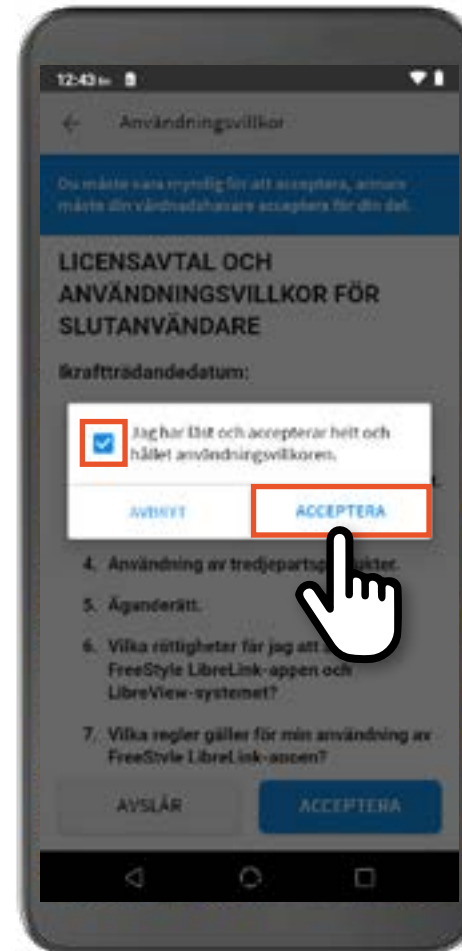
12:43

Användningsvillkor

Du måste vara myndig för att acceptera, annars måste din vårdnadshavare acceptera för din del.

LICENSAVTAL OCH ANVÄNDNINGSVILLKOR FÖR SLUTANVÄNDARE

Ikraftträdandedatum:

Jag har läst och accepterar helt och hållet användningsvillkoren.

AVBRYT

ACCEPTERA

4. Användning av tredjeparts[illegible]ster.

5. Äganderätt.

6. Vilka rättigheter för jag att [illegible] FreeStyle LibreLink-appen och LibreView-systemet?

7. Vilka regler gäller för min användning av FreeStyle LibreLink-appen?

AVSLÅR

ACCEPTERA